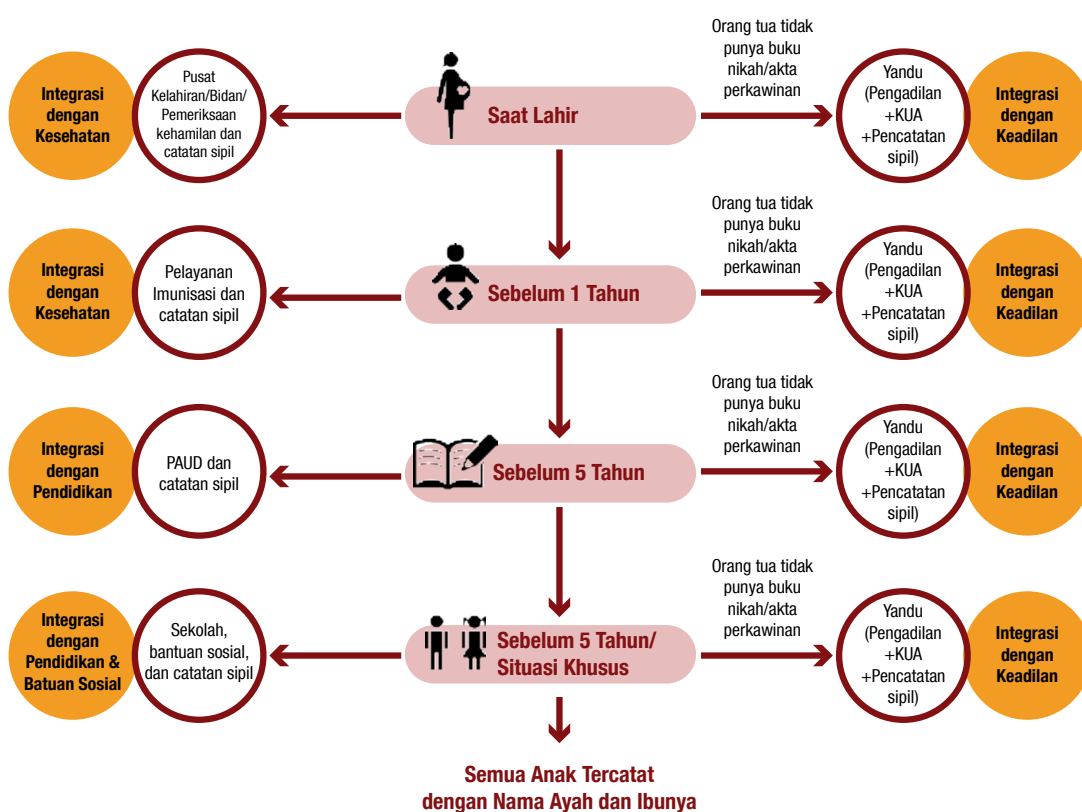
Integrasi dengan Kesehatan

Pusat Kelahiran/Bidan/ Pemeriksaan kehamilan dan catatan sipil

Saat Lahir

Orang tua tidak punya buku nikah/akta perkawinan

Yandu (Pengadilan +KUA +Pencatatan sipil)

Integrasi dengan Keadilan

Integrasi dengan Kesehatan

Pelayanan Imunisasi dan catatan sipil

Sebelum 1 Tahun

Orang tua tidak punya buku nikah/akta perkawinan

Yandu (Pengadilan +KUA +Pencatatan sipil)

Integrasi dengan Keadilan

Integrasi dengan Pendidikan

PAUD dan catatan sipil

Sebelum 5 Tahun

Orang tua tidak punya buku nikah/akta perkawinan

Yandu (Pengadilan +KUA +Pencatatan sipil)

Integrasi dengan Keadilan

Integrasi dengan Pendidikan & Batuan Sosial

Sekolah, bantuan sosial, dan catatan sipil

Sebelum 5 Tahun/ Situasi Khusus

Orang tua tidak punya buku nikah/akta perkawinan

Yandu (Pengadilan +KUA +Pencatatan sipil)

Integrasi dengan Keadilan

Semua Anak Tercatat dengan Nama Ayah dan Ibunya